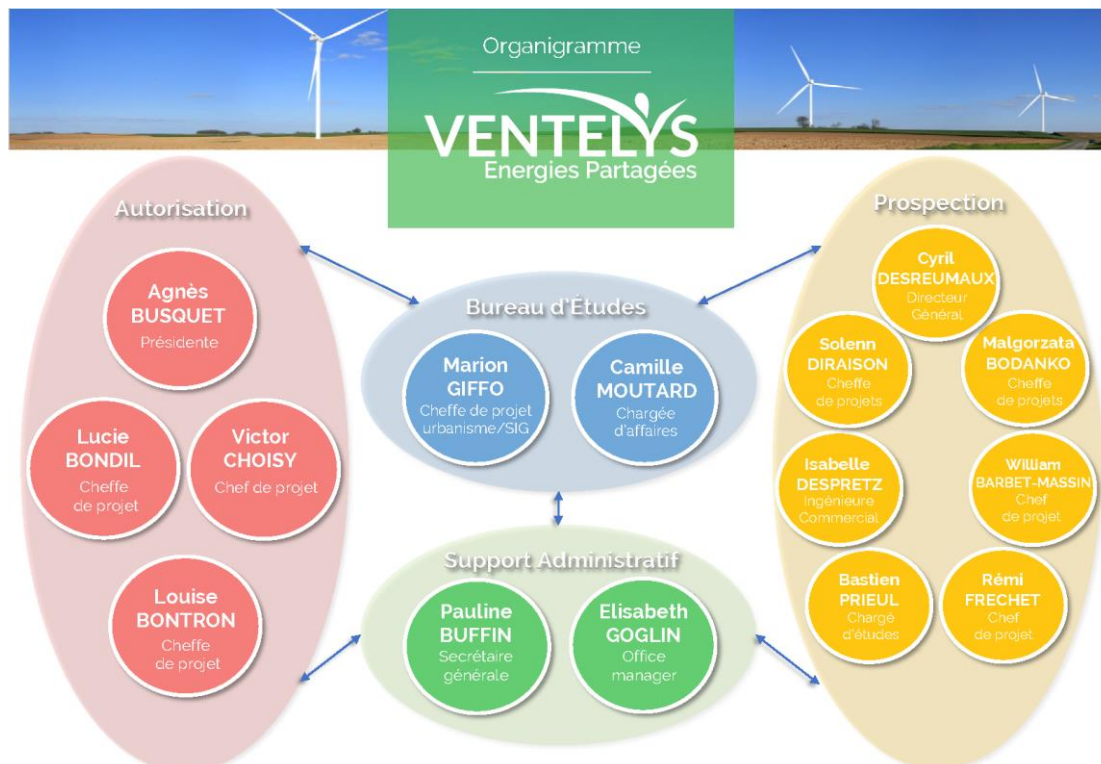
Organigramme

VENTELYS
Energies Partagées

Autorisation

Agnès
BUSQUET
Présidente

Lucie
BONDIL
Cheffe de projet

Victor
CHOISY
Chef de projet

Louise
BONTRON
Cheffe de projet

Bureau d'Études

Marion
GIFFO
Cheffe de projet urbanisme/SIG

Camille
MOUTARD
Chargée d'affaires

Support Administratif

Pauline
BUFFIN
Secrétaire générale

Elisabeth
GOGLIN
Office manager

Prospection

Cyril
DESREUMAUX
Directeur Général

Solenn
DIRAISON
Cheffe de projets

Malgorzata
BODANKO
Cheffe de projets

Isabelle
DESPRETZ
Ingénieure Commercial

William
BARBET-MASSIN
Chef de projet

Bastien
PRIEUL
Chargé d'études

Rémi
FRECHET
Chef de projet